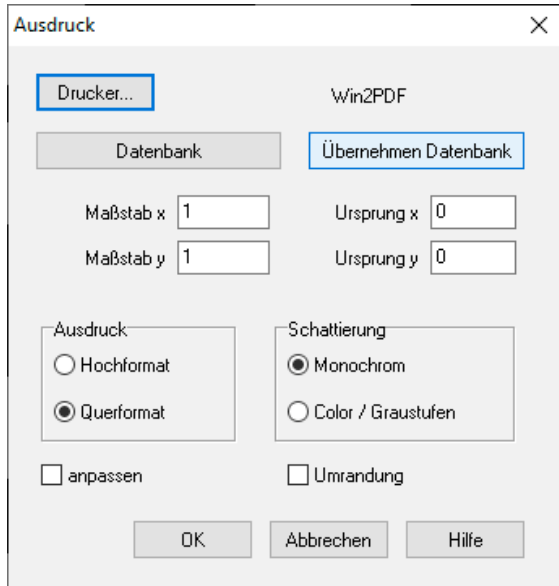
Ausdruck

×

Drucker...

Win2PDF

Datenbank

Übernehmen Datenbank

Maßstab x 1

Ursprung x 0

Maßstab y 1

Ursprung y 0

Ausdruck

Hochformat

Querformat

Schattierung

Monochrom

Color / Graustufen

anpassen

Umrandung

OK

Abbrechen

Hilfe